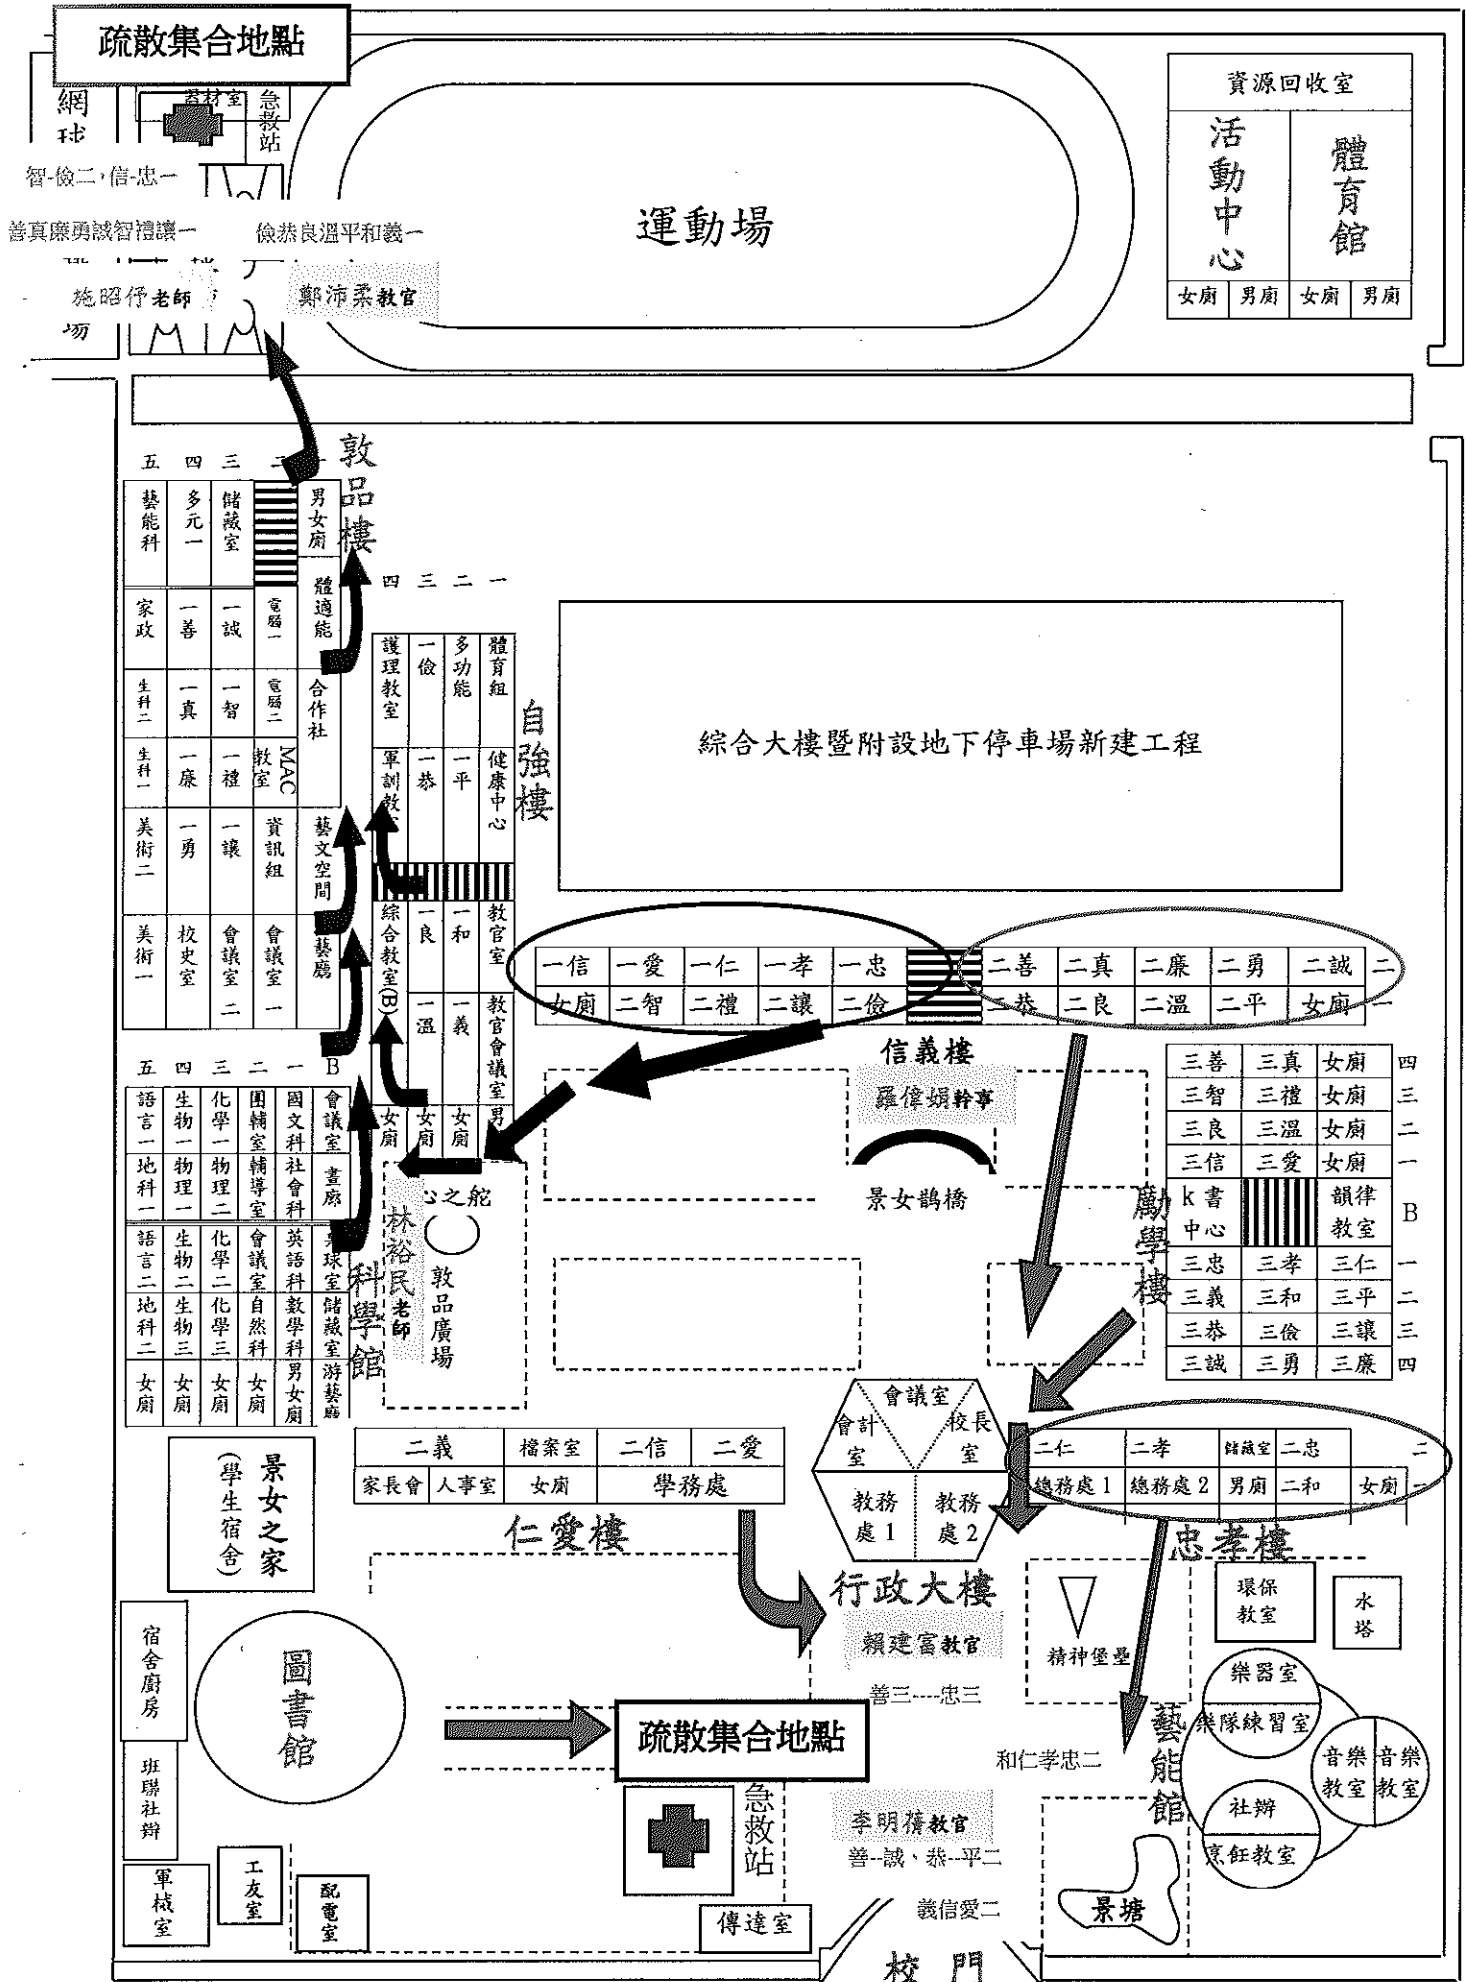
疏散集合地點

網球

器材室

急救站

智-儉二，信-忠一

善真廉勇誠智禮讓一

儉恭良溫平和義一

施昭伃老師

鄭沛柔教官

運動場

資源回收室

活動中心

體育館

| 女廁 | 男廁 | 女廁 | 男廁 |
|---|---|---|---|

五 四 三 二 一

敦品樓

藝能科 多元一 儲藏室 男女廁

家政 一善 一誠 電腦一 體適能

生科二 一真 一智 電腦二 合作社

生科一 一廉 一禮 MAC教室

美術二 一勇 一讓 資訊組 藝文空間

美術一 校史室 會議室二 會議室一 藝廊

四 三 二 一

護理教室 一儉 多功能 體育組

軍訓教室 一恭 一平 健康中心

自強樓

綜合教室(B) 一良 一和 教官室

一溫 一義 教官會議室

女廁 女廁 女廁 男

綜合大樓暨附設地下停車場新建工程

| 一信 | 一愛 | 一仁 | 一孝 | 一忠 | | 二善 | 二真 | 二廉 | 二勇 | 二誠 | 二 |
|---|---|---|---|---|---|---|---|---|---|---|---|
| 女廁 | 二智 | 二禮 | 二讓 | 二儉 | | 二恭 | 二良 | 二溫 | 二平 | 女廁 | 一 |

信義樓

羅偉娟幹事

景女鵲橋

五 四 三 二 一 B

語言一 生物一 化學一 團輔室 國文科 會議室

地科一 物理一 物理二 輔導室 社會科 畫廊

語言二 生物二 化學二 會議室 英語科 桌球室

地科二 生物三 化學三 自然科 數學科 儲藏室

女廁 女廁 女廁 女廁 男女廁 游藝廳

科學館

心之舵

林裕民老師

敦品廣場

| 三善 | 三真 | 女廁 | 四 |
|---|---|---|---|
| 三智 | 三禮 | 女廁 | 三 |
| 三良 | 三溫 | 女廁 | 二 |
| 三信 | 三愛 | 女廁 | 一 |
| k書中心 | | 韻律教室 | B |
| 三忠 | 三孝 | 三仁 | 一 |
| 三義 | 三和 | 三平 | 二 |
| 三恭 | 三儉 | 三讓 | 三 |
| 三誠 | 三勇 | 三廉 | 四 |

勵學樓

會議室 會計室 校長室 教務處1 教務處2

| 二仁 | 二孝 | 儲藏室 | 二忠 | | 二 |
|---|---|---|---|---|---|
| 總務處1 | 總務處2 | 男廁 | 二和 | 女廁 | 一 |

忠孝樓

| 二義 | 檔案室 | 二信 | 二愛 |
|---|---|---|---|
| 家長會 | 人事室 | 女廁 | 學務處 |

仁愛樓

景女之家 (學生宿舍)

行政大樓

賴建富教官

善三---忠三

精神堡壘

環保教室

水塔

樂器室

樂隊練習室

音樂教室 音樂教室

宿舍廚房

圖書館

疏散集合地點

和仁孝忠二

藝能館

社辦

烹飪教室

班聯社辦

急救站

李明績教官

善--誠，恭--平二

景塘

軍械室

工友室

配電室

傳達室

義信愛二

校門